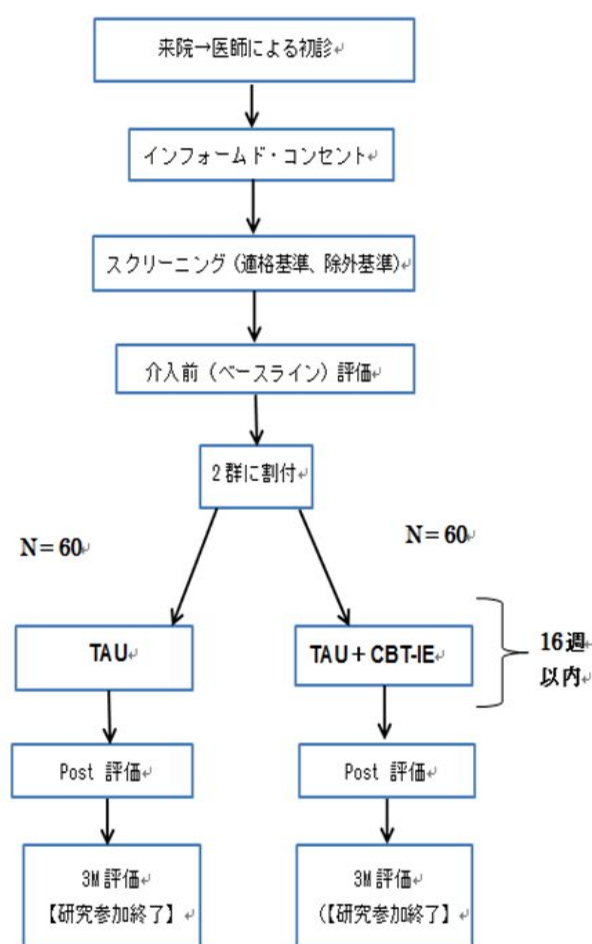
来院→医師による初診

インフォームド・コンセント

スクリーニング（適格基準、除外基準）

介入前（ベースライン）評価

2群に割付

N＝60

N＝60

TAU

TAU＋CBT-IE

16週以内

Post 評価

Post 評価

3M評価
【研究参加終了】

3M評価
（【研究参加終了】